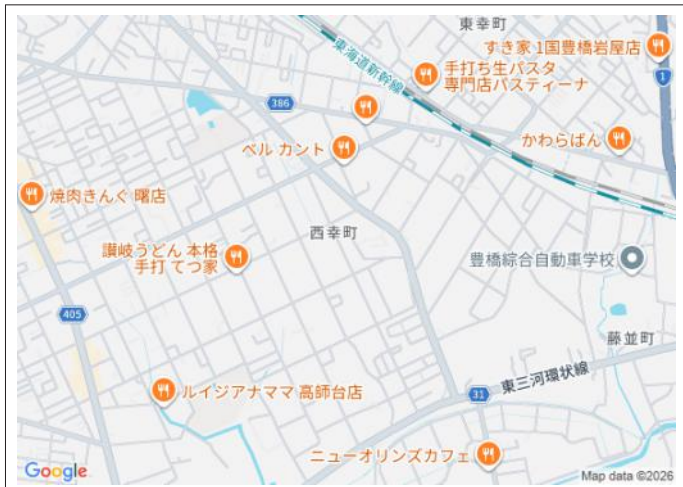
東幸町
すき家 1国豊橋岩屋店
東海道新幹線
手打ち生パスタ
専門店パスティーナ
386
1
ベル カント
かわらばん
焼肉きんぐ 曙店
西幸町
讃岐うどん 本格
手打 てつ家
豊橋綜合自動車学校
405
藤並町
東三河環状線
31
ルイジアナママ 高師台店
ニューオリンズカフェ
Google
Map data ©2026